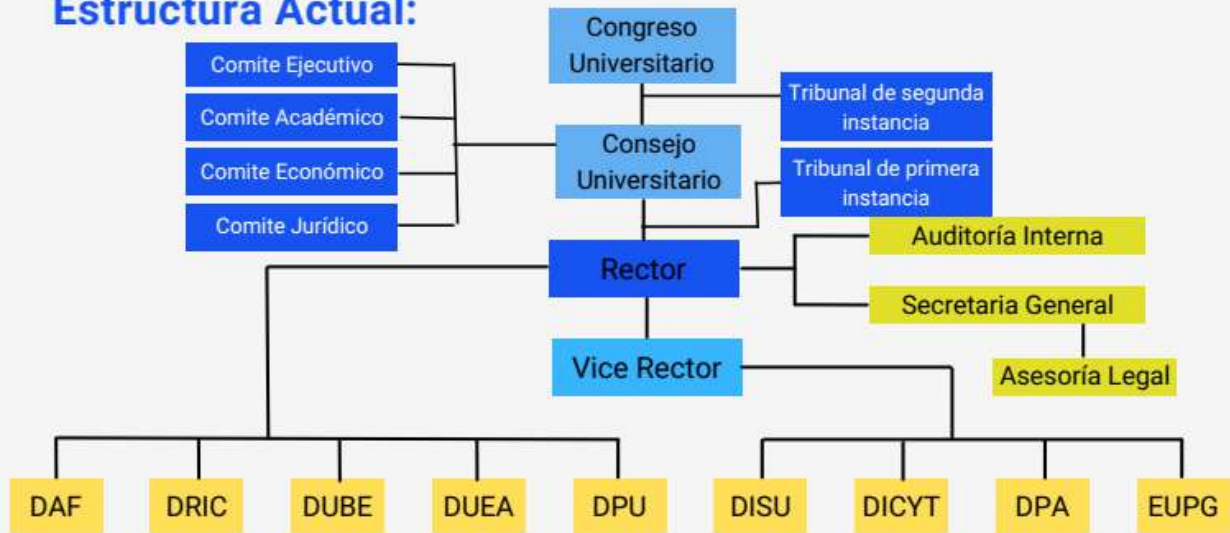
Estructura Actual:

Congreso Universitario

Comite Ejecutivo

Comite Académico

Comite Económico

Comite Jurídico

Tribunal de segunda instancia

Consejo Universitario

Tribunal de primera instancia

Auditoría Interna

Rector

Secretaria General

Vice Rector

Asesoría Legal

DAF

DRIC

DUBE

DUEA

DPU

DISU

DICYT

DPA

EUPG